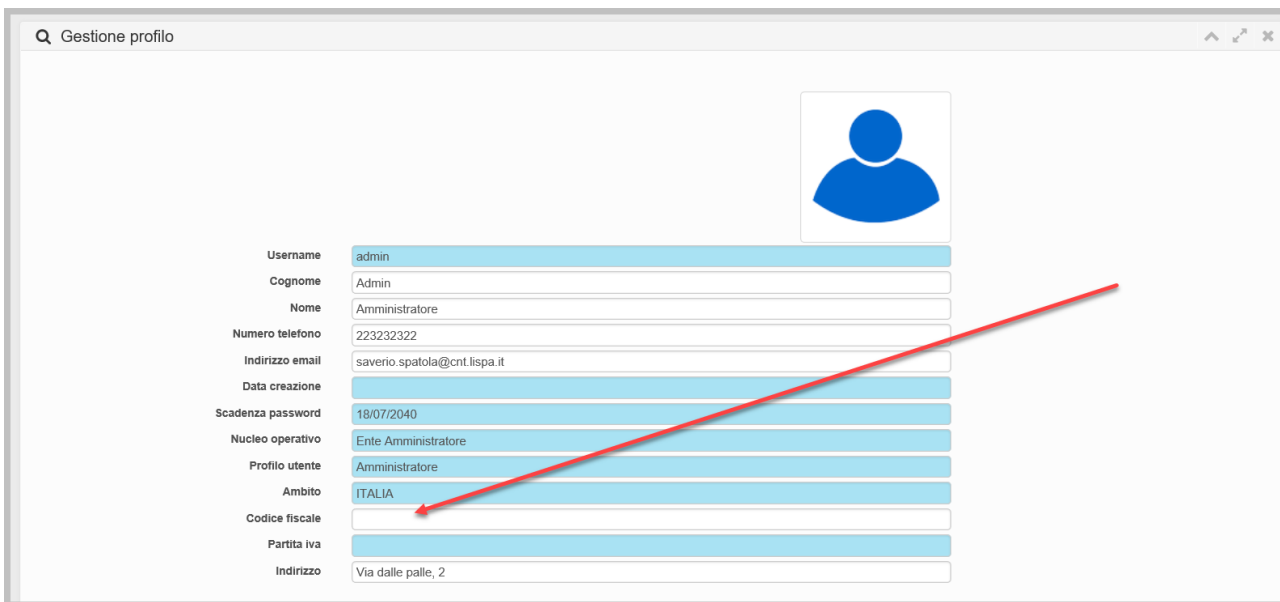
Gestione profilo

| | |
|---|---|
| Username | admin |
| Cognome | Admin |
| Nome | Amministratore |
| Numero telefono | 223232322 |
| Indirizzo email | saverio.spatola@cnt.lispa.it |
| Data creazione | |
| Scadenza password | 18/07/2040 |
| Nucleo operativo | Ente Amministratore |
| Profilo utente | Amministratore |
| Ambito | ITALIA |
| Codice fiscale | |
| Partita iva | |
| Indirizzo | Via dalle palle, 2 |